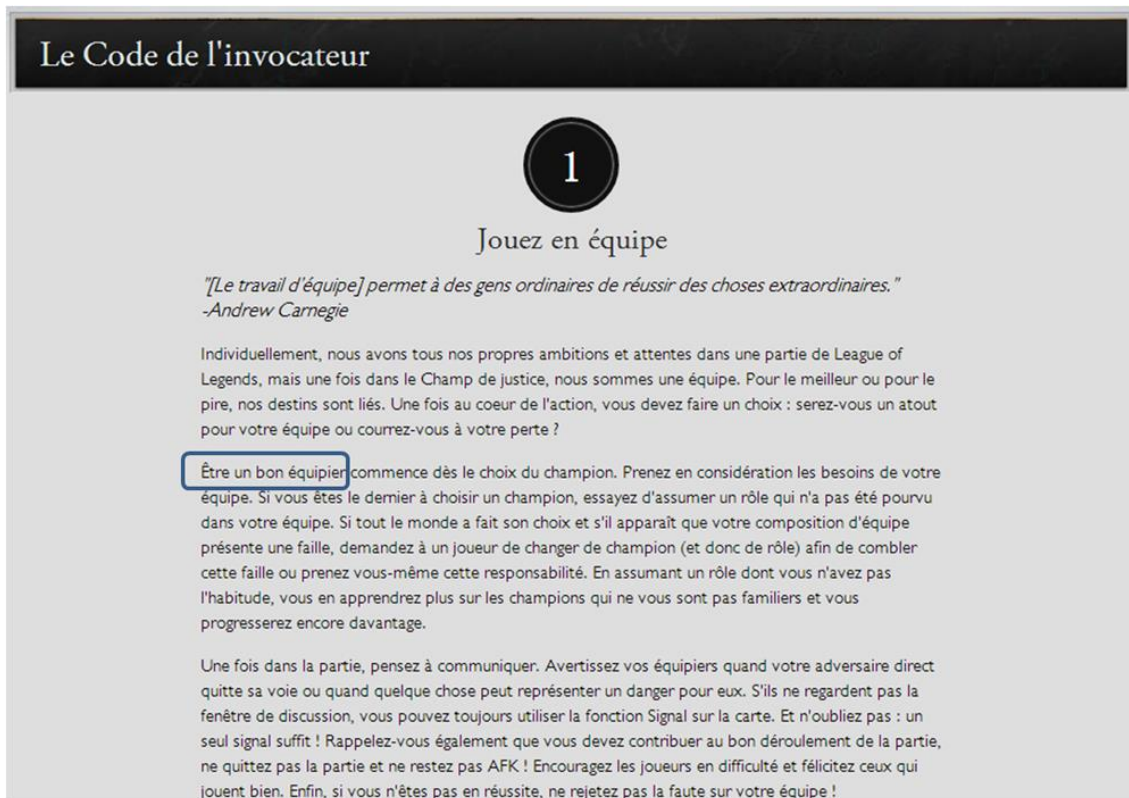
Le Code de l'invocateur

1

Jouez en équipe

"[Le travail d'équipe] permet à des gens ordinaires de réussir des choses extraordinaires." -Andrew Carnegie

Individuellement, nous avons tous nos propres ambitions et attentes dans une partie de League of Legends, mais une fois dans le Champ de justice, nous sommes une équipe. Pour le meilleur ou pour le pire, nos destins sont liés. Une fois au coeur de l'action, vous devez faire un choix : serez-vous un atout pour votre équipe ou courrez-vous à votre perte ?

Être un bon équipier commence dès le choix du champion. Prenez en considération les besoins de votre équipe. Si vous êtes le dernier à choisir un champion, essayez d'assumer un rôle qui n'a pas été pourvu dans votre équipe. Si tout le monde a fait son choix et s'il apparaît que votre composition d'équipe présente une faille, demandez à un joueur de changer de champion (et donc de rôle) afin de combler cette faille ou prenez vous-même cette responsabilité. En assumant un rôle dont vous n'avez pas l'habitude, vous en apprendrez plus sur les champions qui ne vous sont pas familiers et vous progresserez encore davantage.

Une fois dans la partie, pensez à communiquer. Avertissez vos équipiers quand votre adversaire direct quitte sa voie ou quand quelque chose peut représenter un danger pour eux. S'ils ne regardent pas la fenêtre de discussion, vous pouvez toujours utiliser la fonction Signal sur la carte. Et n'oubliez pas : un seul signal suffit ! Rappelez-vous également que vous devez contribuer au bon déroulement de la partie, ne quittez pas la partie et ne restez pas AFK ! Encouragez les joueurs en difficulté et félicitez ceux qui jouent bien. Enfin, si vous n'êtes pas en réussite, ne rejetez pas la faute sur votre équipe !